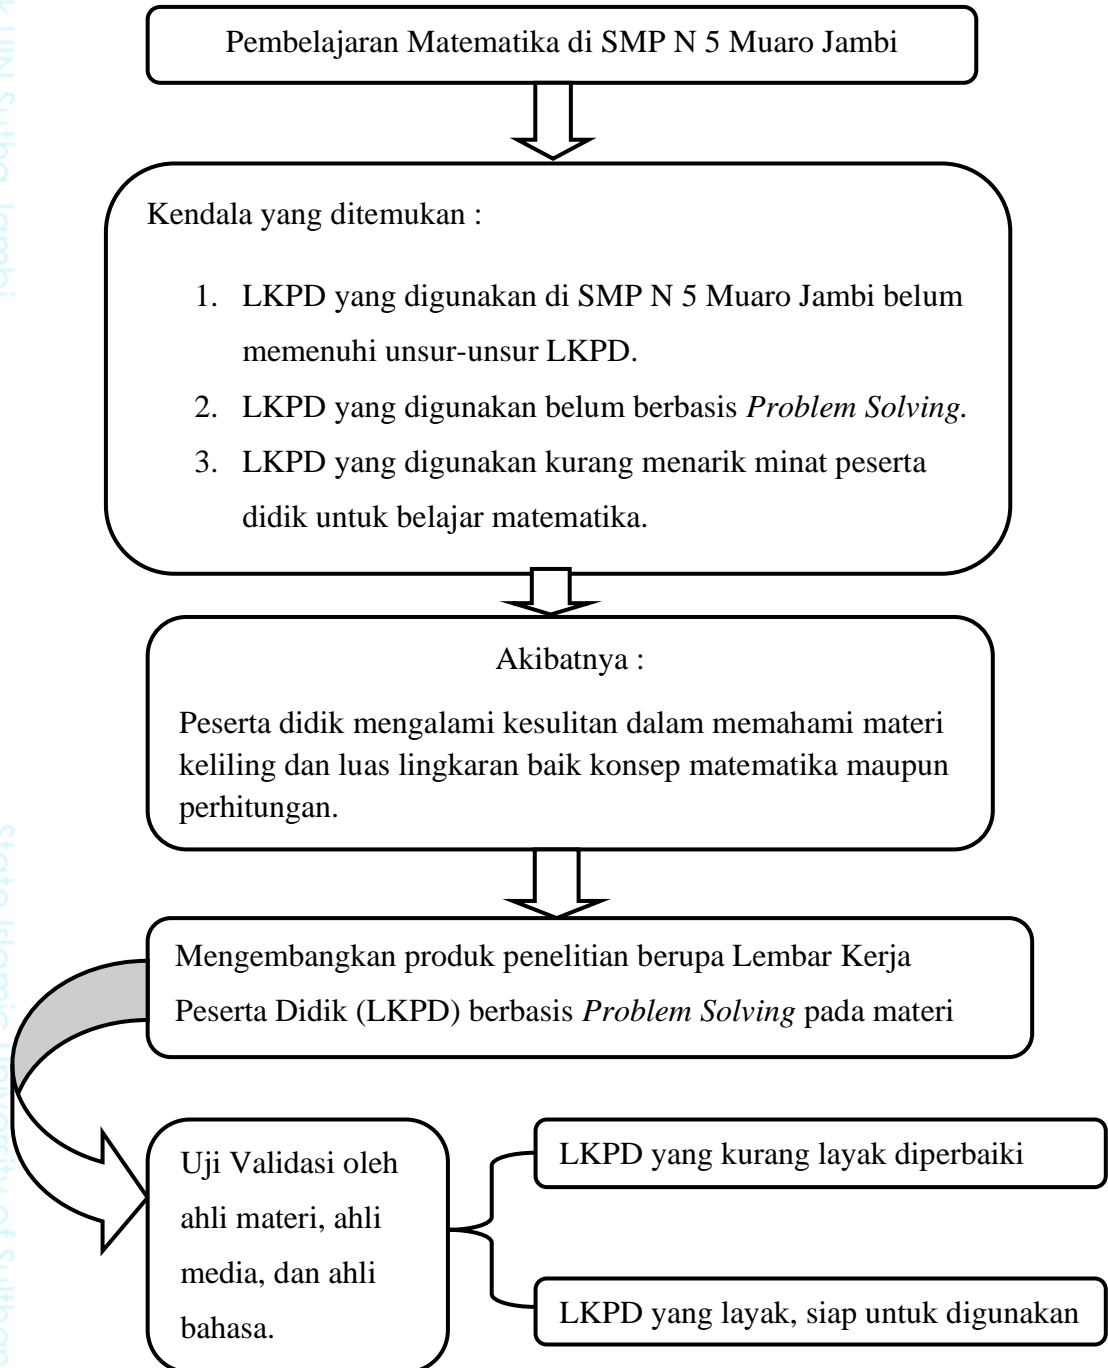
Pembelajaran Matematika di SMP N 5 Muaro Jambi

Kendala yang ditemukan :

1. LKPD yang digunakan di SMP N 5 Muaro Jambi belum memenuhi unsur-unsur LKPD.
2. LKPD yang digunakan belum berbasis *Problem Solving*.
3. LKPD yang digunakan kurang menarik minat peserta didik untuk belajar matematika.

Akibatnya :

Peserta didik mengalami kesulitan dalam memahami materi keliling dan luas lingkaran baik konsep matematika maupun perhitungan.

Mengembangkan produk penelitian berupa Lembar Kerja Peserta Didik (LKPD) berbasis *Problem Solving* pada materi

Uji Validasi oleh ahli materi, ahli media, dan ahli bahasa.

LKPD yang kurang layak diperbaiki

LKPD yang layak, siap untuk digunakan